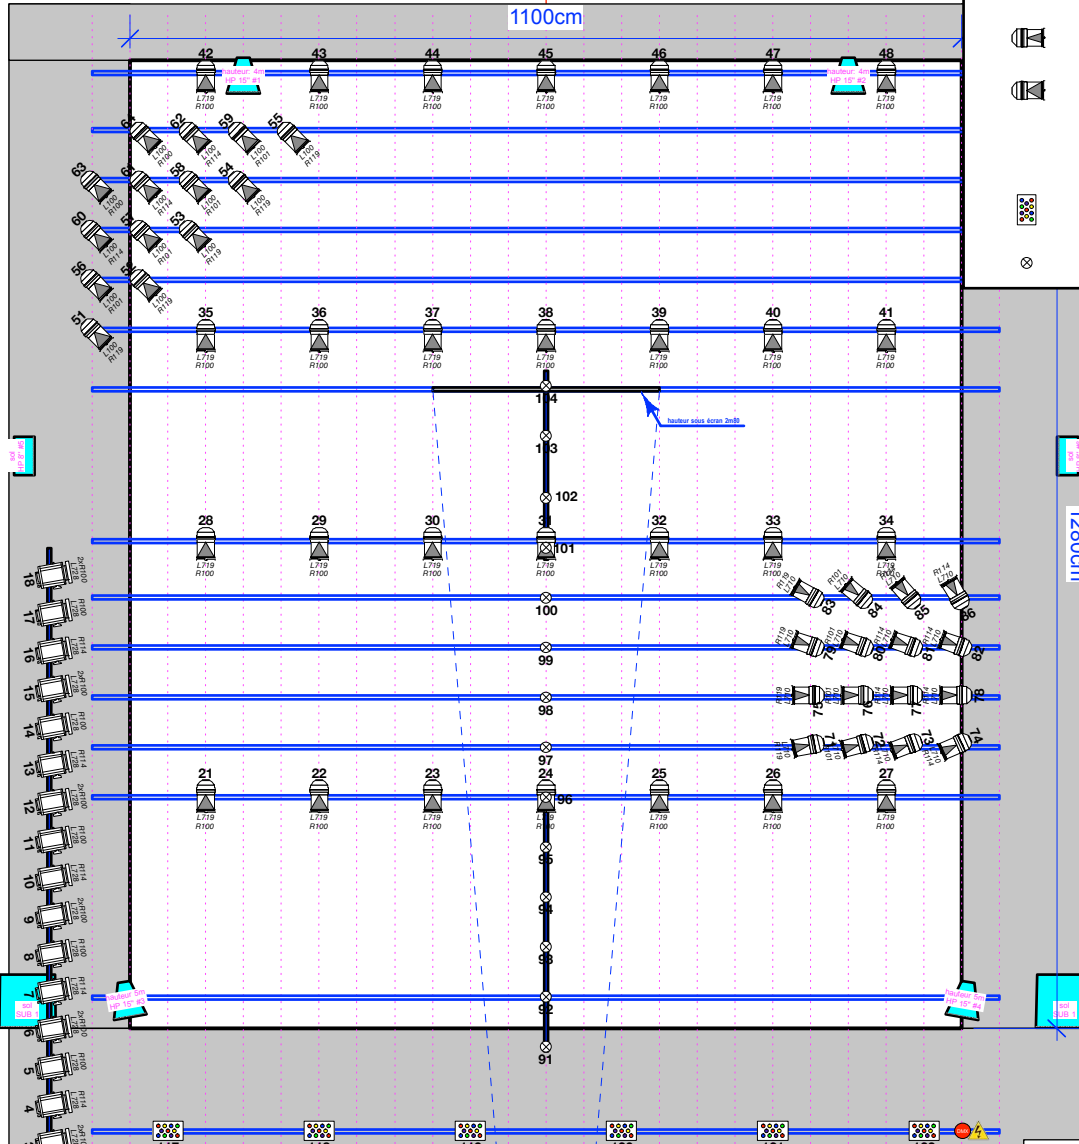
1100cm

42
hauteur: 4m
HP 15" #1
L719
R100
43
L719
R100
44
L719
R100
45
L719
R100
46
L719
R100
47
L719
R100
hauteur: 4m
HP 15" #2
48
L719
R100

64
L100
R100
62
L100
R114
59
L100
R101
55
L100
R119

63
L100
R100
61
L100
R114
58
L100
R101
54
L100
R119

60
L100
R114
57
L100
R101
53
L100
R119

56
L100
R101
52
L100
R119

51
L100
R119

35
L719
R100
36
L719
R100
37
L719
R100
38
L719
R100
39
L719
R100
40
L719
R100
41
L719
R100

104
hauteur sous écran 2m80
103
102

28
L719
R100
29
L719
R100
30
L719
R100
31
101
L719
R100
32
L719
R100
33
L719
R100
34
L719
R100

R119
L710
83
R101
L710
84
R114
L710
85
R114
L710
86

100
R119
L710
79
R101
L710
80
R114
L710
81
R114
L710
82

99
75
76
77
78

98
71
72
73
74

97

21
L719
R100
22
L719
R100
23
L719
R100
24
96
L719
R100
25
L719
R100
26
L719
R100
27
L719
R100

95
94
93
92
91

18
17
16
15
14
13
12
11
10
9
8
7
6
5
4
3
2xR100
L728
R100
L728
R114
L728

sol
HP 8"
sol
HP 8"

sol
SUB 1
hauteur: 5m
HP 15" #3
hauteur: 5m
HP 15" #4
sol
SUB 1

1280cm